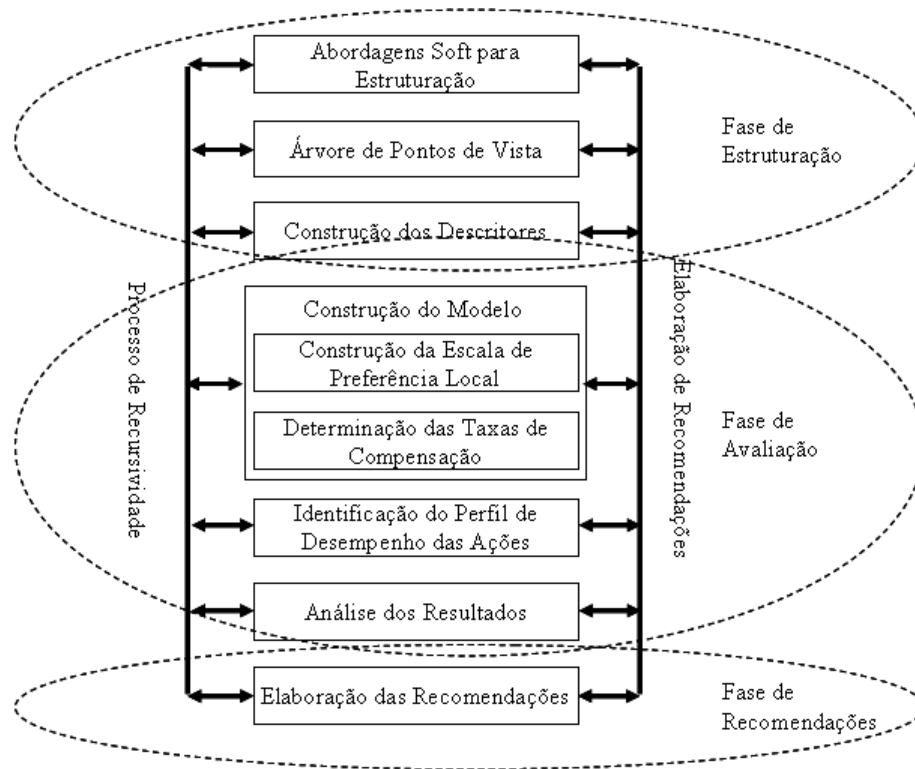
Abordagens Soft para Estruturação

Árvore de Pontos de Vista

Construção dos Descritores

Construção do Modelo

Construção da Escala de Preferência Local

Determinação das Taxas de Compensação

Identificação do Perfil de Desempenho das Ações

Análise dos Resultados

Elaboração das Recomendações

Processo de Recursividade

Elaboração de Recomendações

Fase de Estruturação

Fase de Avaliação

Fase de Recomendações